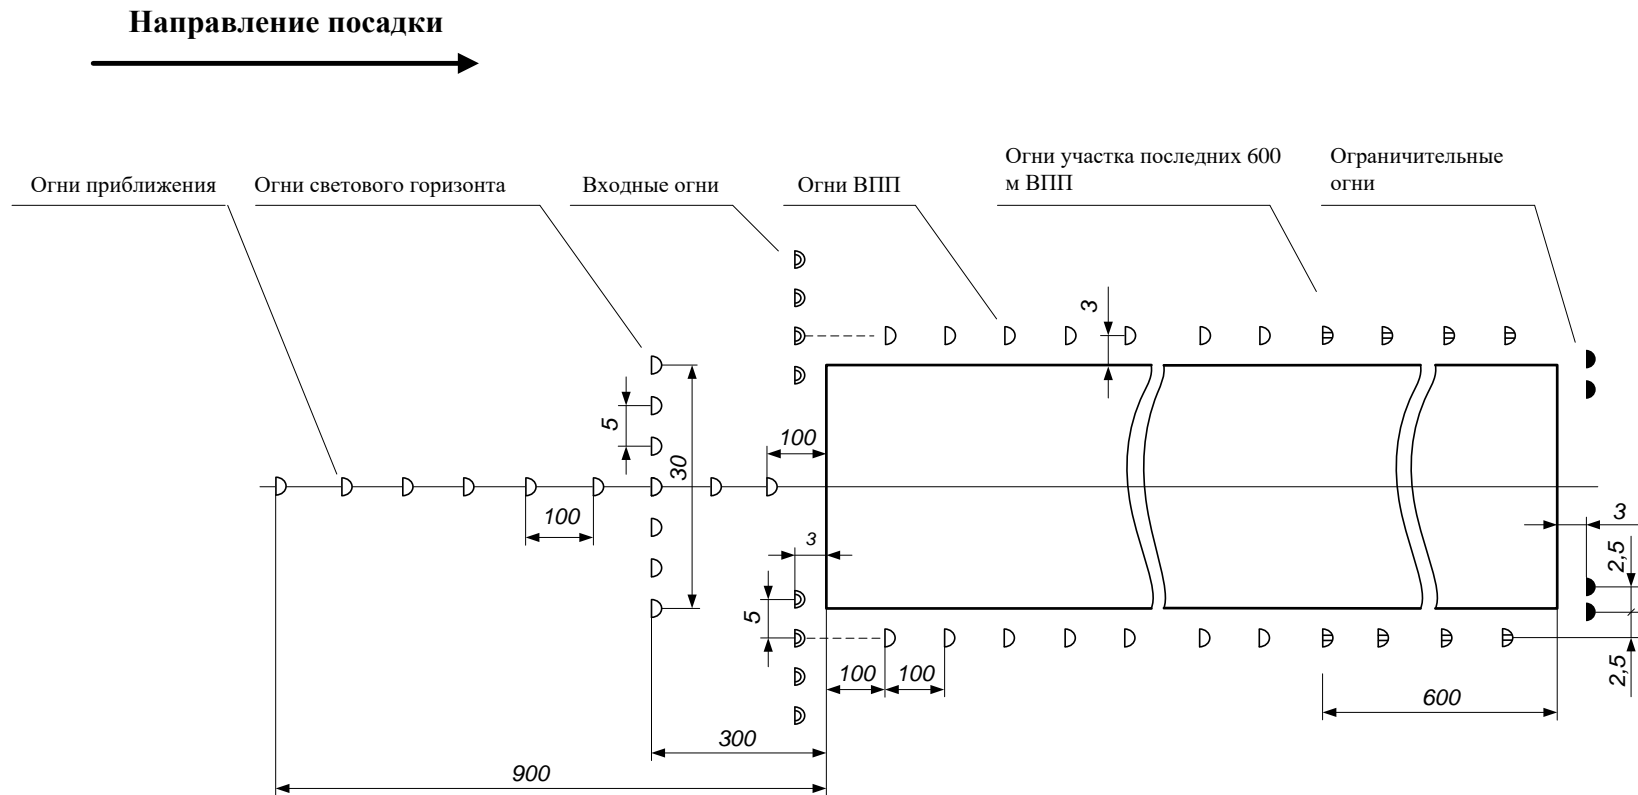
Направление посадки

Огни приближения

Огни светового горизонта

Входные огни

Огни ВПП

Огни участка последних 600 м ВПП

Ограничительные огни

3

5

30

100

100

3

5

100

100

300

900

3

2,5

2,5

600